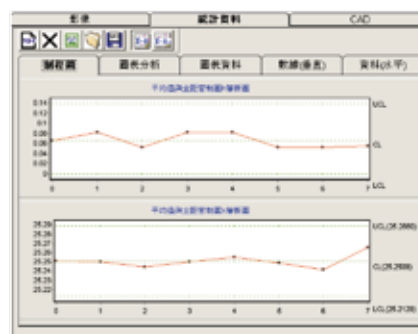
影像 | 統計資料 | CAD

製程圖 | 圖表分析 | 圖表資料 | 數據(垂直) | 資料(水平)

平均值與全距管制圖-偏移圖

0.14
0.12
0.1
0.08
0.06
0.04
0.02
0

UCL
CL
LCL

0 1 2 3 4 5 6 7

平均值與全距管制圖-偏移圖

25.29
25.28
25.27
25.26
25.25
25.24
25.23
25.22

UCL(25.2686)
CL(25.2508)
LCL(25.2128)

0 1 2 3 4 5 6 7